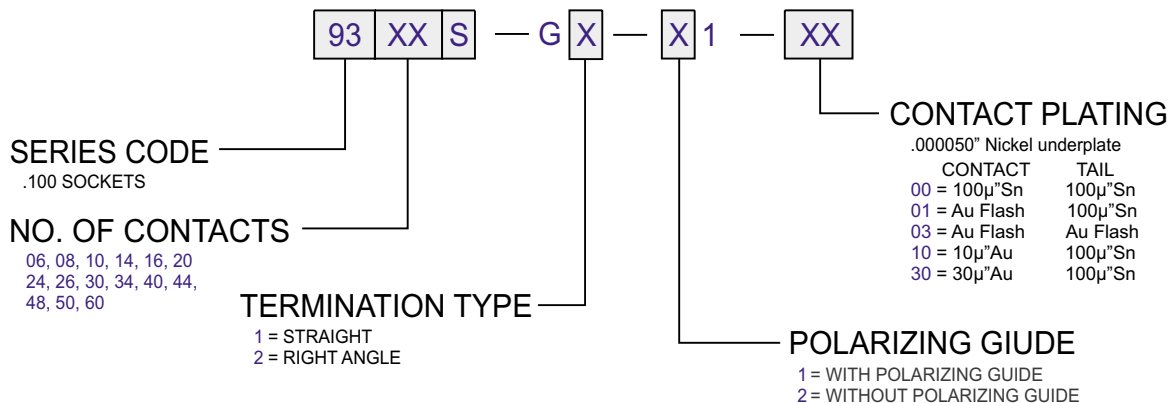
93 XX S — G X — X 1 — XX

SERIES CODE
.100 SOCKETS

NO. OF CONTACTS
06, 08, 10, 14, 16, 20
24, 26, 30, 34, 40, 44,
48, 50, 60

TERMINATION TYPE
1 = STRAIGHT
2 = RIGHT ANGLE

CONTACT PLATING
.000050" Nickel underplate

| CONTACT | TAIL |
|---|---|
| 00 = 100µ"Sn | 100µ"Sn |
| 01 = Au Flash | 100µ"Sn |
| 03 = Au Flash | Au Flash |
| 10 = 10µ"Au | 100µ"Sn |
| 30 = 30µ"Au | 100µ"Sn |

POLARIZING GIUDE
1 = WITH POLARIZING GUIDE
2 = WITHOUT POLARIZING GUIDE